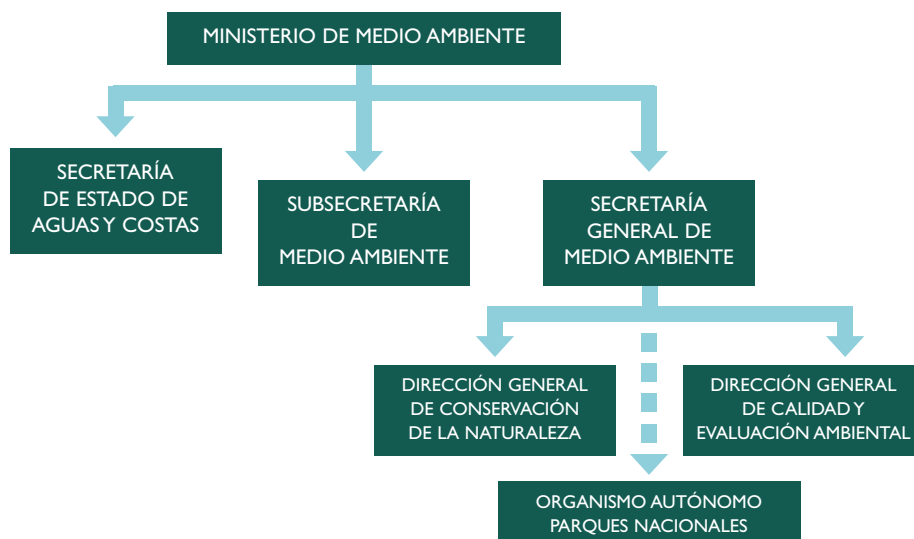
MINISTERIO DE MEDIO AMBIENTE

SECRETARÍA DE ESTADO DE AGUAS Y COSTAS

SUBSECRETARÍA DE MEDIO AMBIENTE

SECRETARÍA GENERAL DE MEDIO AMBIENTE

DIRECCIÓN GENERAL DE CONSERVACIÓN DE LA NATURALEZA

DIRECCIÓN GENERAL DE CALIDAD Y EVALUACIÓN AMBIENTAL

ORGANISMO AUTÓNOMO PARQUES NACIONALES